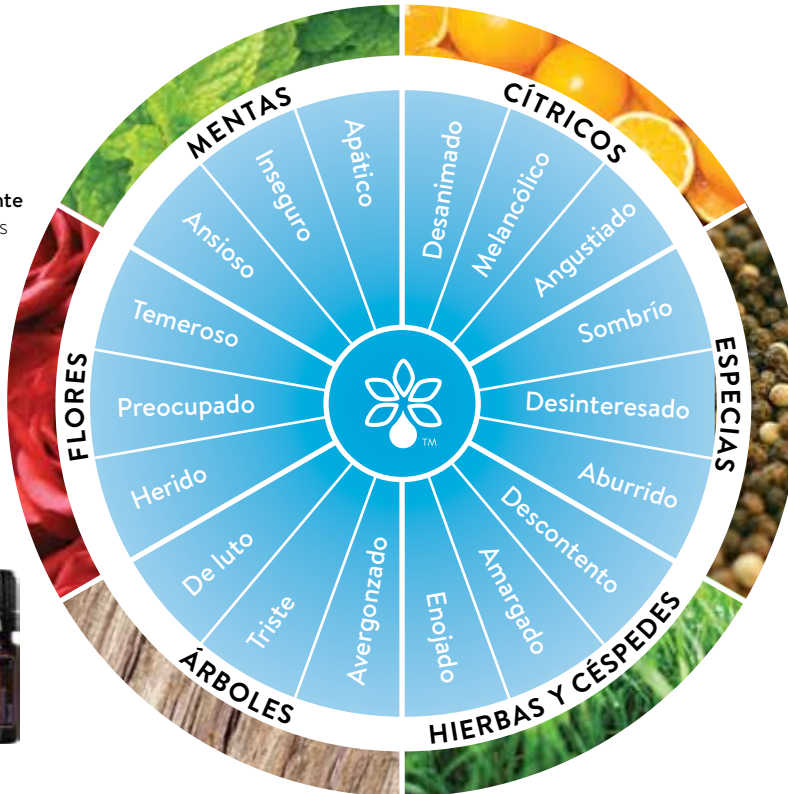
MENTAS
CÍTRICOS
ESPECIAS
HIERBAS Y CÉSPEDES
ÁRBOLES
FLORES

nte
s

Apático
Desanimado
Melancólico
Angustiado
Sombrío
Desinteresado
Aburrido
Descontento
Amargado
Enojado
Avergonzado
Triste
De luto
Herido
Preocupado
Temeroso
Ansioso
Inseguro

TM